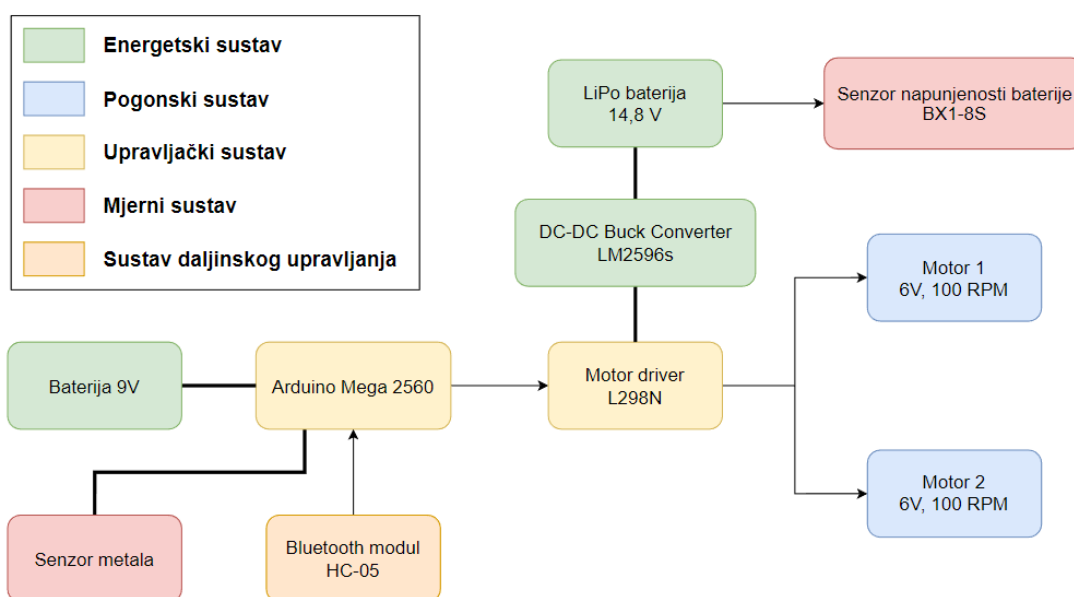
Energetski sustav

Pogonski sustav

Upravljački sustav

Mjerni sustav

Sustav daljinskog upravljanja

LiPo baterija
14,8 V

Senzor napunjenosti baterije
BX1-8S

DC-DC Buck Converter
LM2596s

Motor 1
6V, 100 RPM

Baterija 9V

Arduino Mega 2560

Motor driver
L298N

Motor 2
6V, 100 RPM

Senzor metala

Bluetooth modul
HC-05